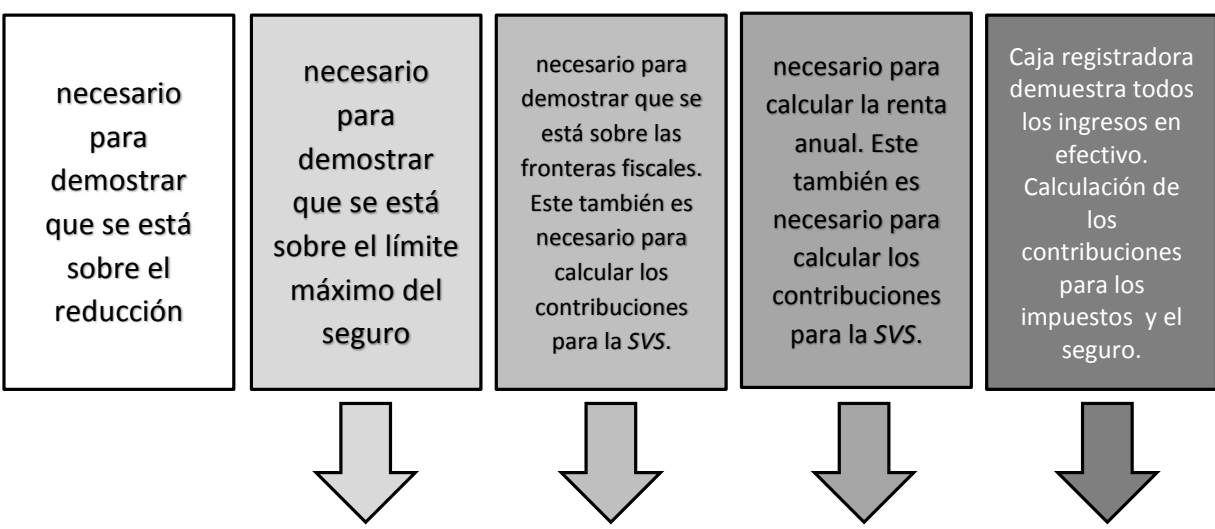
necesario para demostrar que se está sobre el reducción

necesario para demostrar que se está sobre el límite máximo del seguro

necesario para demostrar que se está sobre las fronteras fiscales. Este también es necesario para calcular los contribuciones para la *SVS*.

necesario para calcular la renta anual. Este también es necesario para calcular los contribuciones para la *SVS*.

Caja registradora demuestra todos los ingresos en efectivo. Calculación de los contribuciones para los impuestos y el seguro.